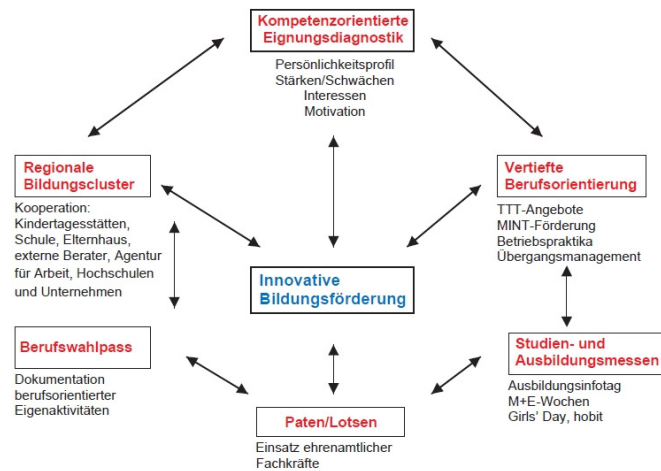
Kompetenzorientierte Eignungsdiagnostik

Persönlichkeitsprofil
Stärken/Schwächen
Interessen
Motivation

Regionale Bildungscluster

Kooperation: Kindertagesstätten, Schule, Elternhaus, externe Berater, Agentur für Arbeit, Hochschulen und Unternehmen

Vertiefte Berufsorientierung

TTT-Angebote
MINT-Förderung
Betriebspraktika
Übergangsmanagement

Innovative Bildungsförderung

Berufswahlpass

Dokumentation berufsorientierter Eigenaktivitäten

Studien- und Ausbildungsmessen

Ausbildungsinfotag
M+E-Wochen
Girls' Day, hobit

Paten/Lotsen

Einsatz ehrenamtlicher Fachkräfte